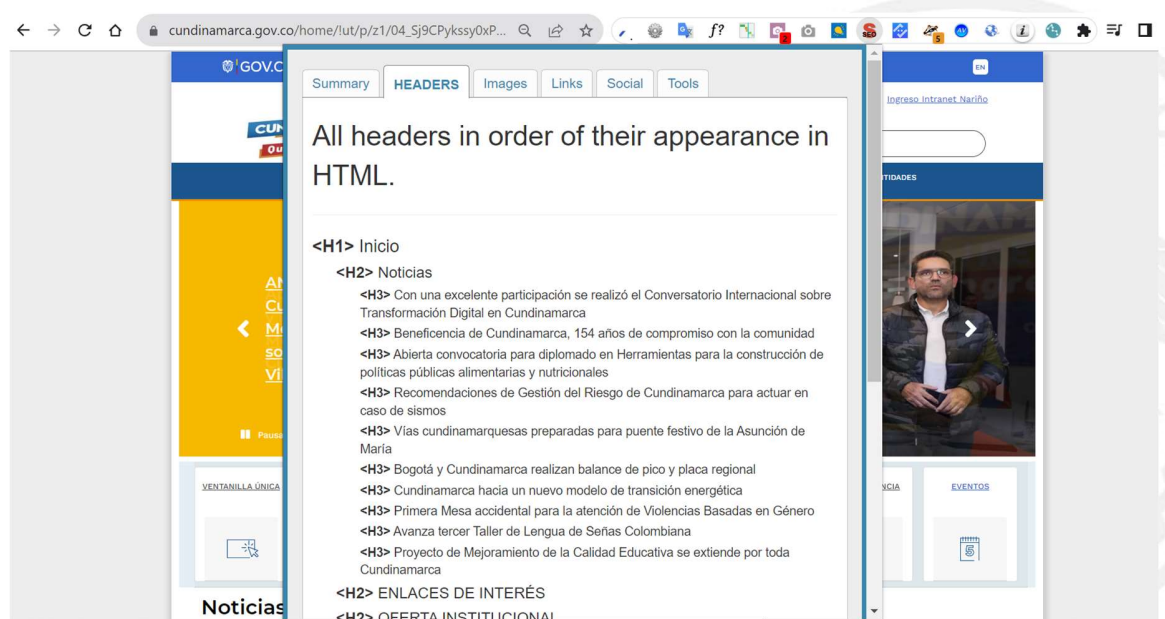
cundinamarca.gov.co/home/!ut/p/z1/04_Sj9CPykssy0xP...

f?

GOV.C

EN

Ingreso Intranet Nariño

CUN
Ou

TIDADES

AN
CU
M
SO
VI

Pausa

VENTANILLA ÚNICA

NCIA

EVENTOS

Noticias

Summary | HEADERS | Images | Links | Social | Tools

All headers in order of their appearance in HTML.

<H1> Inicio

<H2> Noticias

<H3> Con una excelente participación se realizó el Conversatorio Internacional sobre Transformación Digital en Cundinamarca

<H3> Beneficencia de Cundinamarca, 154 años de compromiso con la comunidad

<H3> Abierta convocatoria para diplomado en Herramientas para la construcción de políticas públicas alimentarias y nutricionales

<H3> Recomendaciones de Gestión del Riesgo de Cundinamarca para actuar en caso de sismos

<H3> Vías cundinamarquesas preparadas para puente festivo de la Asunción de María

<H3> Bogotá y Cundinamarca realizan balance de pico y placa regional

<H3> Cundinamarca hacia un nuevo modelo de transición energética

<H3> Primera Mesa accidental para la atención de Violencias Basadas en Género

<H3> Avanza tercer Taller de Lengua de Señas Colombiana

<H3> Proyecto de Mejoramiento de la Calidad Educativa se extiende por toda Cundinamarca

<H2> ENLACES DE INTERÉS

<H2> OFERTA INSTITUCIONAL